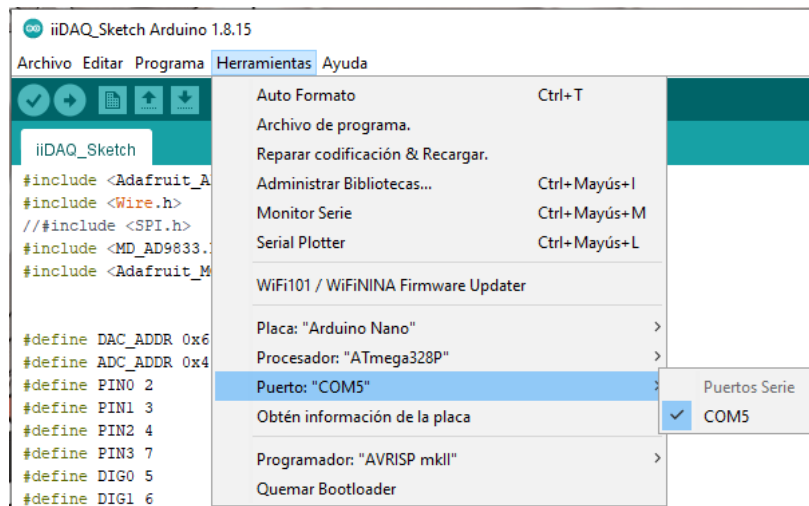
iiDAQ_Sketch Arduino 1.8.15

Archivo Editar Programa Herramientas Ayuda

iiDAQ_Sketch

#include <Adafruit_A
#include <Wire.h>
//#include <SPI.h>
#include <MD_AD9833.
#include <Adafruit_M

#define DAC_ADDR 0x6
#define ADC_ADDR 0x4
#define PIN0 2
#define PIN1 3
#define PIN2 4
#define PIN3 7
#define DIG0 5
#define DIG1 6

Auto Formato Ctrl+T
Archivo de programa.
Reparar codificación & Recargar.
Administrar Bibliotecas... Ctrl+Mayús+I
Monitor Serie Ctrl+Mayús+M
Serial Plotter Ctrl+Mayús+L
WiFi101 / WiFiNINA Firmware Updater
Placa: "Arduino Nano"
Procesador: "ATmega328P"
Puerto: "COM5"
Obtén información de la placa
Programador: "AVRISP mkII"
Quemar Bootloader

Puertos Serie
COM5